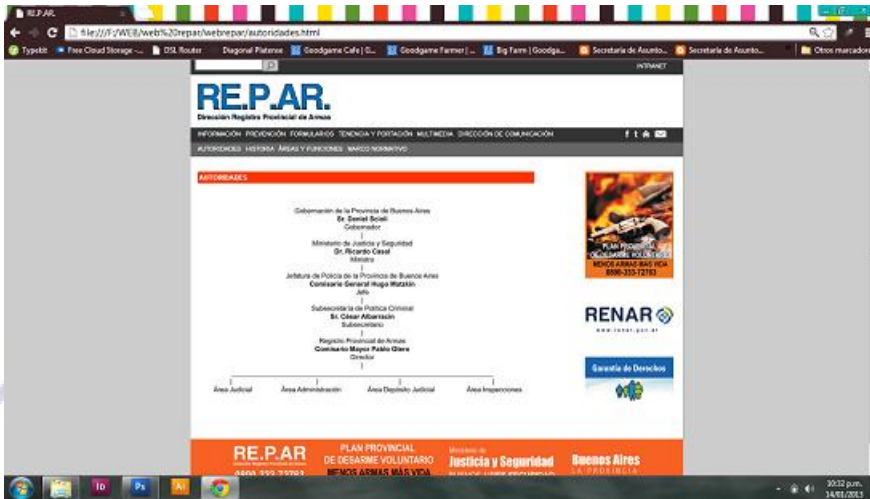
RE.P.AR.

file:///F:/WEB/web%20repar/webrepar/autoridades.html

Typekit Free Cloud Storage -... DSL Router Diagonal Platense Goodgame Cafe | G... Goodgame Farmer | ... Big Farm | Goodga... Secretaría de Asunto... Secretaría de Asunto... Otros marcadores

INTRANET

RE.P.AR.
Dirección Registro Provincial de Armas

INFORMACIÓN PREVENCIÓN FORMULARIOS TENENCIA Y PORTACIÓN MULTIMEDIA DIRECCIÓN DE COMUNICACIÓN

AUTORIDADES HISTORIA ÁREAS Y FUNCIONES MARCO NORMATIVO

AUTORIDADES

Gobernación de la Provincia de Buenos Aires
Sr. Daniel Scioli
Gobernador

Ministerio de Justicia y Seguridad
Dr. Ricardo Casal
Ministro

Jefatura de Policía de la Provincia de Buenos Aires
Comisario General Hugo Matzkin
Jefe

Subsecretaría de Política Criminal
Sr. César Albarracín
Subsecretario

Registro Provincial de Armas
Comisario Mayor Pablo Olivera
Director

Área Judicial Área Administración Área Depósito Judicial Área Inspecciones

PLAN PROVINCIAL DE DESARME VOLUNTARIO
MENOS ARMAS MÁS VIDA
0800-333-72783

RENAR
www.renar.gov.ar

Garantía de Derechos

RE.P.AR
PLAN PROVINCIAL DE DESARME VOLUNTARIO
MENOS ARMAS MÁS VIDA
Ministerio de Justicia y Seguridad
Buenos Aires LA PROVINCIA

10:32 p.m.
14/01/2013